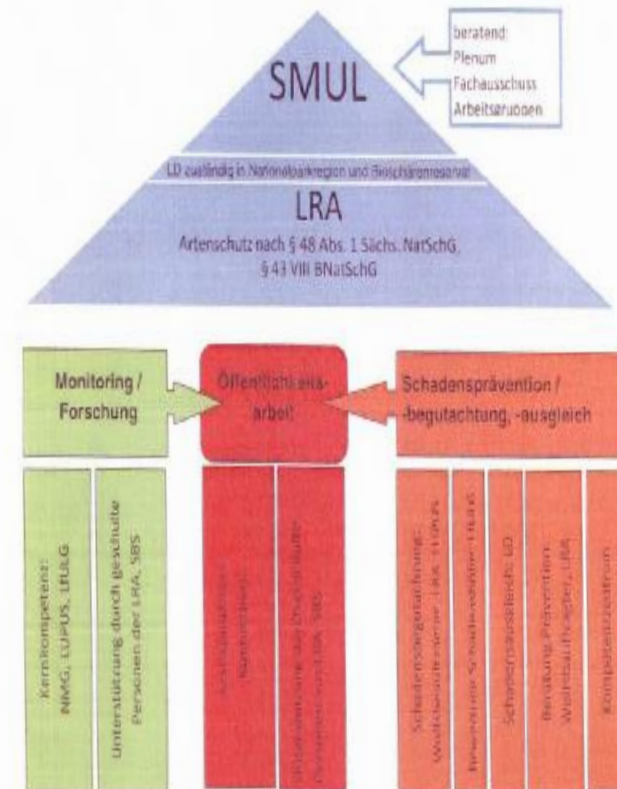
SMUL

beratend:
Plenum
Fachausschuss
Arbeitsgruppen

LD zuständig in Nationalparkregion und Biosphärenreservat

LRA

Artenschutz nach § 48 Abs. 1 Sächs. NatSchG,
§ 43 VIII BNatSchG

Monitoring / Forschung

Öffentlichkeitsarbeit

Schadensprävention / -begutachtung, -ausgleich

Kernkompetenz: NMG, LUPUS, LfULG

Unterstützung durch geschulte Personen der LRA, SBS

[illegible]

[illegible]

Schadensbegutachtung: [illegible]

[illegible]

Schadensausgleich: LD

Beratung Prävention: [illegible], LRA

Kompetenzzentrum